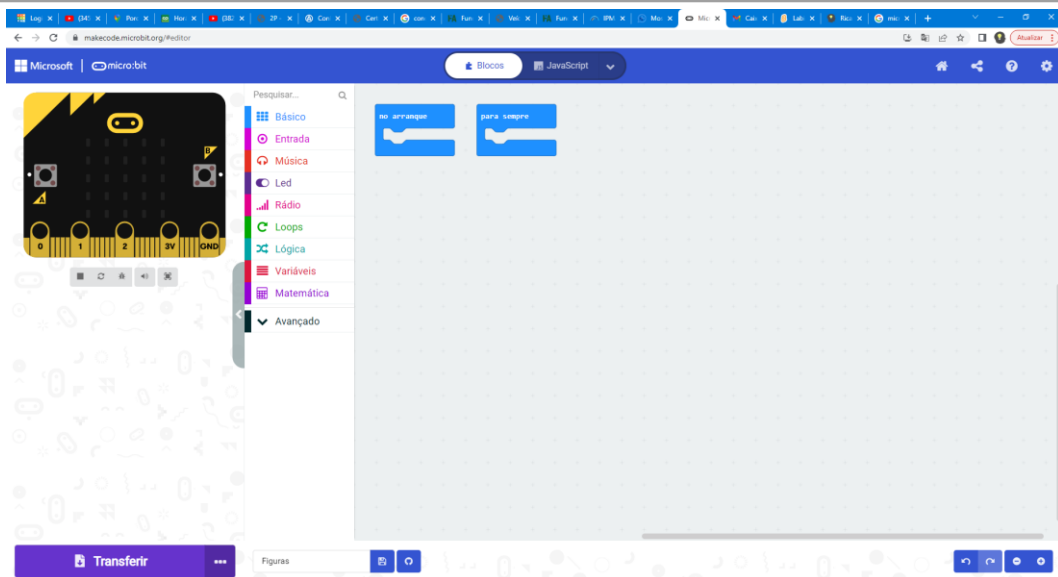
Log × (34) × Pon × Hon × (38) × 2P × Con × Cer × con × Fun × Vei × Fun × IPM × Mo × Mic × Cas × Lab × Raz × mic × +

makecode.microbit.org/#editor

Atualizar

Microsoft | micro:bit

Blocos
JavaScript

A
B
0 1 2 3V GND

Pesquisar...
Básico
Entrada
Música
Led
Rádio
Loops
Lógica
Variáveis
Matemática
Avançado

no arranque
para sempre

Transferir
...
Figuras